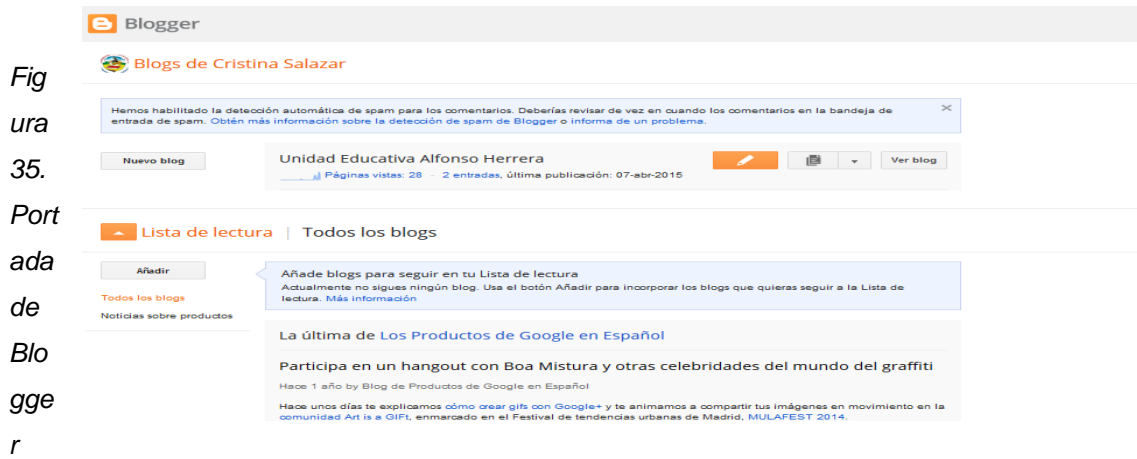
Figura 35. Portada de Blogger

Blogger

Blogs de Cristina Salazar

Hemos habilitado la detección automática de spam para los comentarios. Deberías revisar de vez en cuando los comentarios en la bandeja de entrada de spam. Obtén más información sobre la detección de spam de Blogger o informa de un problema.

Nuevo blog

Unidad Educativa Alfonso Herrera

Páginas vistas: 28 · 2 entradas, última publicación: 07-abr-2015

Ver blog

Lista de lectura | Todos los blogs

Añadir

Todos los blogs

Noticias sobre productos

Añade blogs para seguir en tu Lista de lectura

Actualmente no sigues ningún blog. Usa el botón Añadir para incorporar los blogs que quieras seguir a la Lista de lectura. Más información

La última de Los Productos de Google en Español

Participa en un hangout con Boa Mistura y otras celebridades del mundo del graffiti

Hace 1 año by Blog de Productos de Google en Español

Hace unos días te explicamos cómo crear gifs con Google+ y te animamos a compartir tus imágenes en movimiento en la comunidad Art is a GIFt, enmarcado en el Festival de tendencias urbanas de Madrid, MULAFEST 2014.